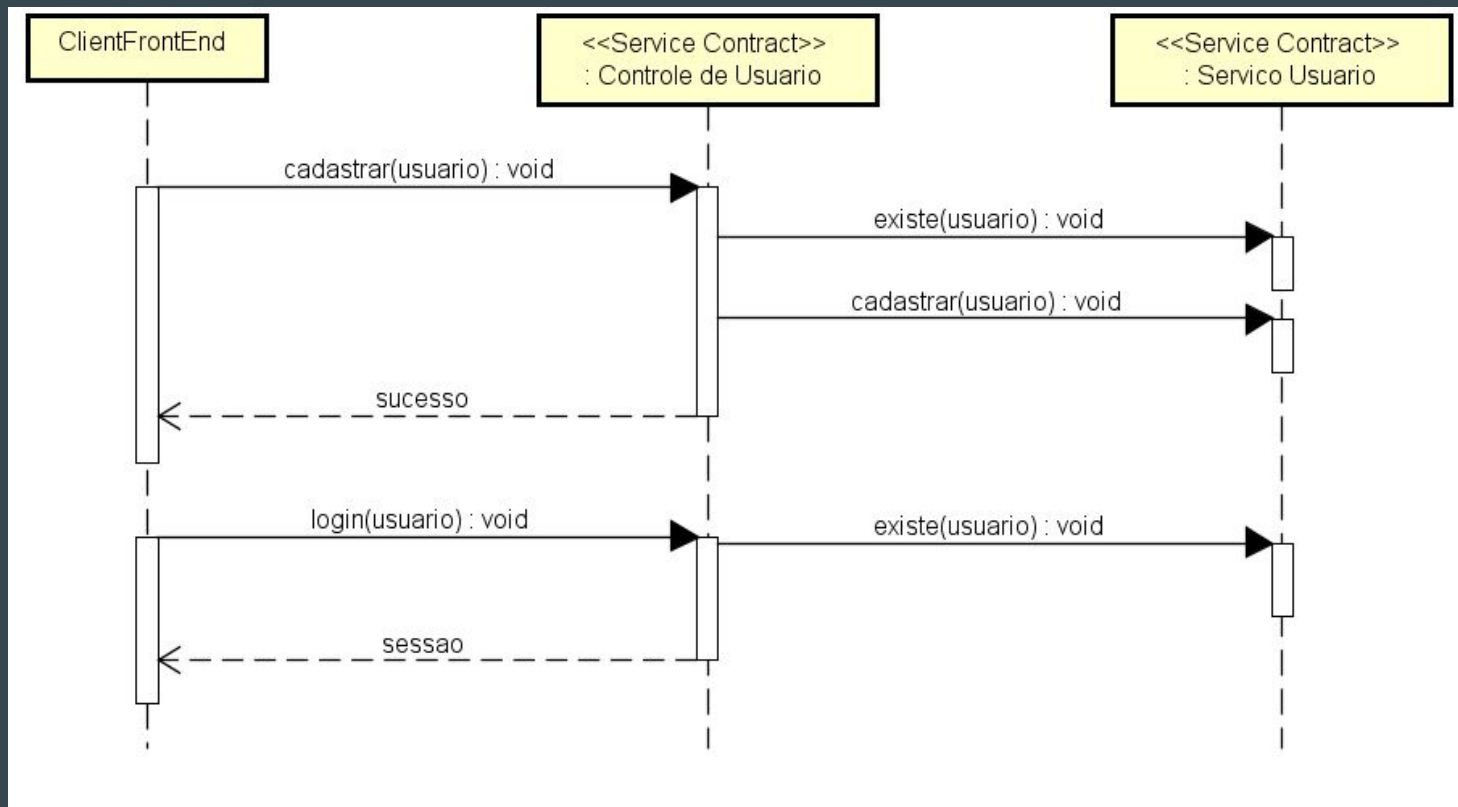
ClientFrontEnd

<<Service Contract>>
: Controle de Usuario

<<Service Contract>>
: Servico Usuario

cadastrar(usuario) : void

existe(usuario) : void

cadastrar(usuario) : void

sucesso

login(usuario) : void

existe(usuario) : void

sessao